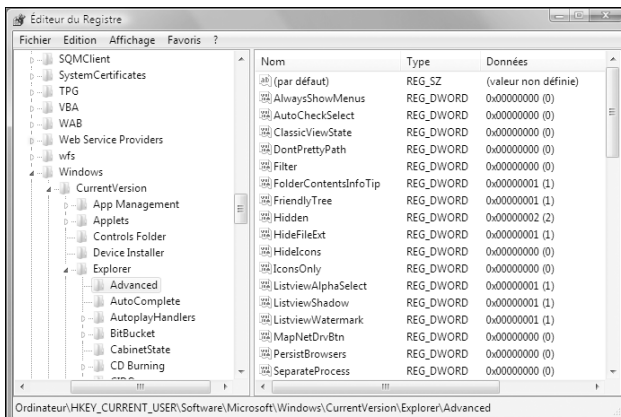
Éditeur du Registre

Fichier Edition Affichage Favoris ?

SQMClient
SystemCertificates
TPG
VBA
WAB
Web Service Providers
wfs
Windows
CurrentVersion
App Management
Applets
Controls Folder
Device Installer
Explorer
Advanced
AutoComplete
AutoplayHandlers
BitBucket
CabinetState
CD Burning

| Nom | Type | Données |
|---|---|---|
| (par défaut) | REG_SZ | (valeur non définie) |
| AlwaysShowMenus | REG_DWORD | 0x00000000 (0) |
| AutoCheckSelect | REG_DWORD | 0x00000000 (0) |
| ClassicViewState | REG_DWORD | 0x00000000 (0) |
| DontPrettyPath | REG_DWORD | 0x00000000 (0) |
| Filter | REG_DWORD | 0x00000000 (0) |
| FolderContentsInfoTip | REG_DWORD | 0x00000001 (1) |
| FriendlyTree | REG_DWORD | 0x00000001 (1) |
| Hidden | REG_DWORD | 0x00000002 (2) |
| HideFileExt | REG_DWORD | 0x00000001 (1) |
| HideIcons | REG_DWORD | 0x00000000 (0) |
| IconsOnly | REG_DWORD | 0x00000000 (0) |
| ListviewAlphaSelect | REG_DWORD | 0x00000001 (1) |
| ListviewShadow | REG_DWORD | 0x00000001 (1) |
| ListviewWatermark | REG_DWORD | 0x00000001 (1) |
| MapNetDrvBtn | REG_DWORD | 0x00000000 (0) |
| PersistBrowsers | REG_DWORD | 0x00000000 (0) |
| SeparateProcess | REG_DWORD | 0x00000000 (0) |

Ordinateur\HKEY_CURRENT_USER\Software\Microsoft\Windows\CurrentVersion\Explorer\Advanced